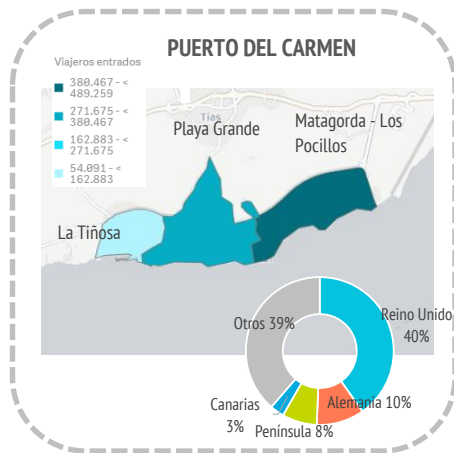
PUERTO DEL CARMEN

Viajeros entrados

380.467 - < 489.259

271.675 - < 380.467

162.883 - < 271.675

54.091 - < 162.883

Playa Grande

Matagorda - Los Pocillos

La Tiñosa

Tías

Otros 39%

Reino Unido 40%

Canarias 3%

Alemania 10%

Península 8%